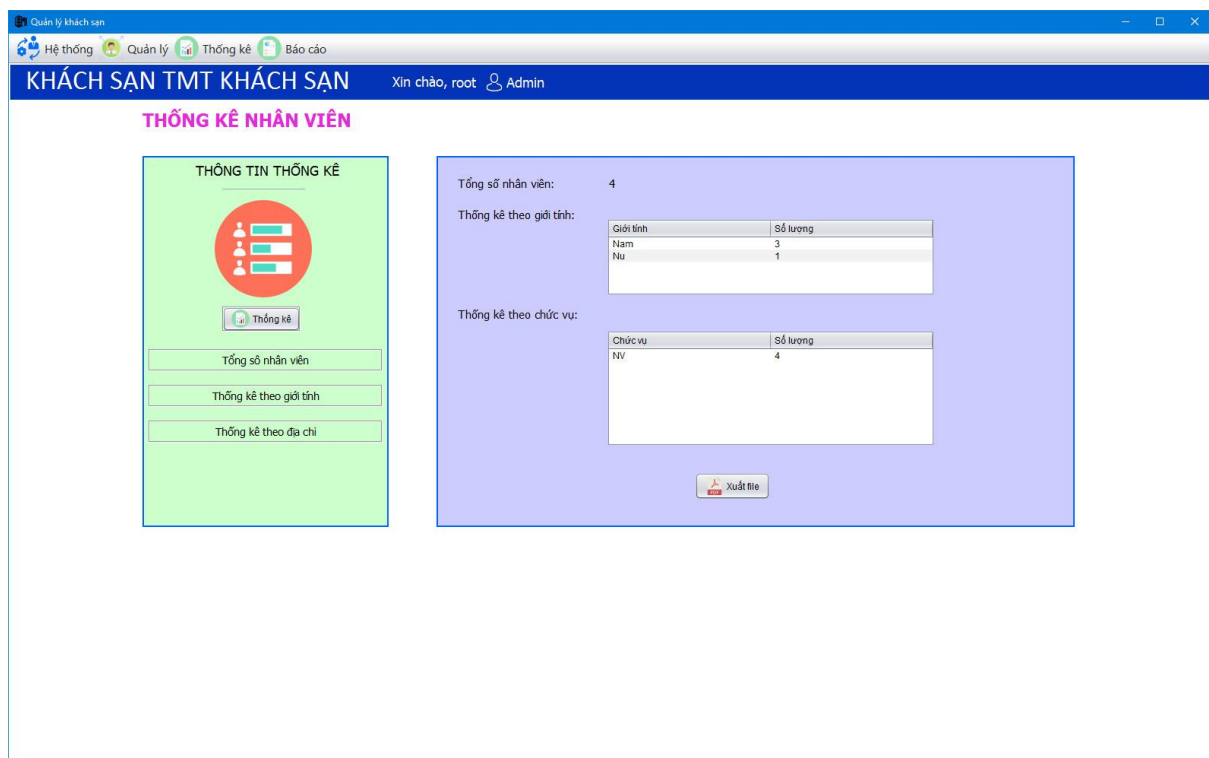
Quản lý khách sạn

Hệ thống Quản lý Thống kê Báo cáo

KHÁCH SẠN TMT KHÁCH SẠN Xin chào, root Admin

THỐNG KÊ NHÂN VIÊN

THÔNG TIN THỐNG KÊ

Thống kê

Tổng sô nhân viên

Thống kê theo giới tính

Thống kê theo địa chỉ

Tổng số nhân viên: 4

Thống kê theo giới tính:

| Giới tính | Số lượng |
|---|---|
| Nam | 3 |
| Nu | 1 |

Thống kê theo chức vụ:

| Chức vụ | Số lượng |
|---|---|
| NV | 4 |

Xuất file